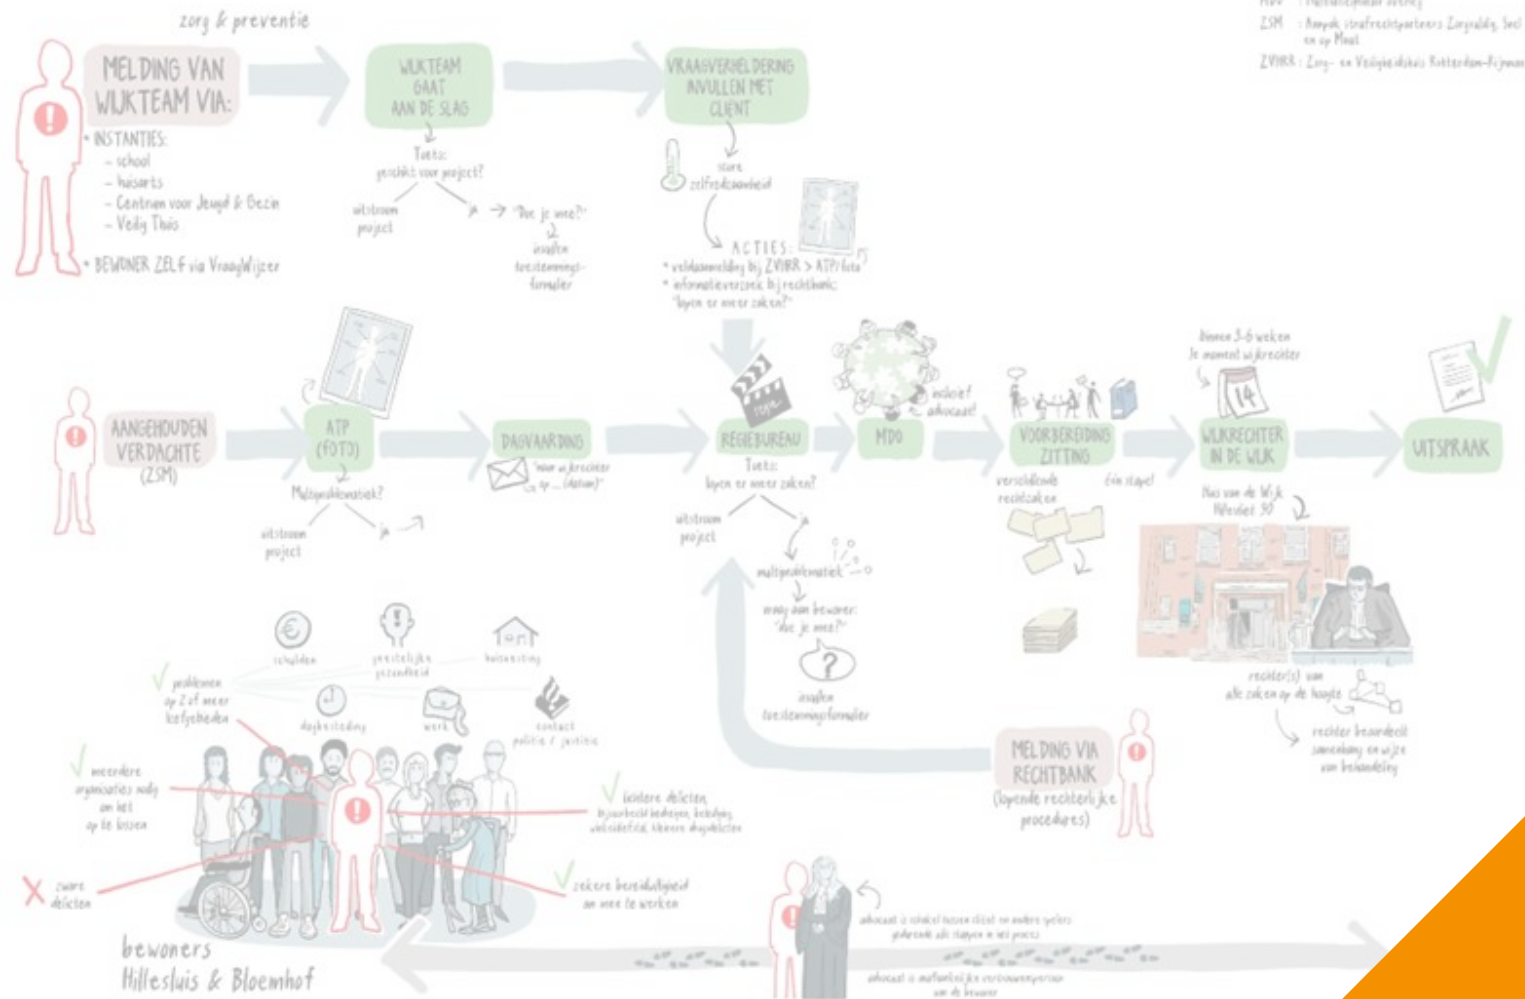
zorg & preventie

MELDING VAN WIJKTEAM VIA:
• INSTANTIES:
– school
– huisarts
– Centrum voor Jeugd & Gezin
– Veilig Thuis
• BEWONER ZELF via VraagWijzer

WIJKTEAM GAAT AAN DE SLAG
Toets: geschikt voor project?
uitstroom project
ja → "Doe je mee?"
invullen toestemmingsformulier

VRAAGVERHELDERING INVULLEN MET CLIENT
score zelfredzaamheid
ACTIES:
* veiligheidsmelding bij ZVHRR > ATP/foto
* informatieverzoek bij rechtbank: "lopen er meer zaken?"

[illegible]
ZSM : Aanpak strafrechtpartners Zorgvuldig, Snel en op Maat
ZVHRR : Zorg- en Veiligheidshuis Rotterdam-Rijnmond

AANGEHOUDEN VERDACHTE (ZSM)

ATP (FOTO)
Multiproblematiek?
uitstroom project
ja

DAGVAARDING
"voor wijkrechter op ... (datum)"

REGIEBUREAU
Toets: lopen er meer zaken?
uitstroom project
ja
multiproblematiek
vraag aan bewoner: "doe je mee?"
invullen toestemmingsformulier

MDO
inclusief advocaat!

VOORBEREIDING ZITTING
verschillende rechtzaken
één stapel

Binnen 3-6 weken
je moment wijkrechter

WIJKRECHTER IN DE WIJK
Huis van de Wijk Hillevliet 90

UITSPRAAK

rechter(s) van alle zaken op de hoogte
rechter beoordeelt samenhang en wijze van behandeling

MELDING VIA RECHTBANK
(lopende rechterlijke procedures)

schulden
geestelijke gezondheid
huisvesting
dagbesteding
werk
contact politie / justitie

problemen op 2 of meer leefgebieden
meerdere organisaties nodig om het op te lossen
zware delicten
lichtere delicten
bijvoorbeeld bedreigen, belediging, winkeldiefstal, kleinere drugsdelicten
zekere bereidheid om mee te werken

bewoners Hillesluis & Bloemhof

advocaat is schakel tussen cliënt en andere spelers gedurende alle stappen in het proces
advocaat is onafhankelijk vertrouwenspersoon van de bewoner